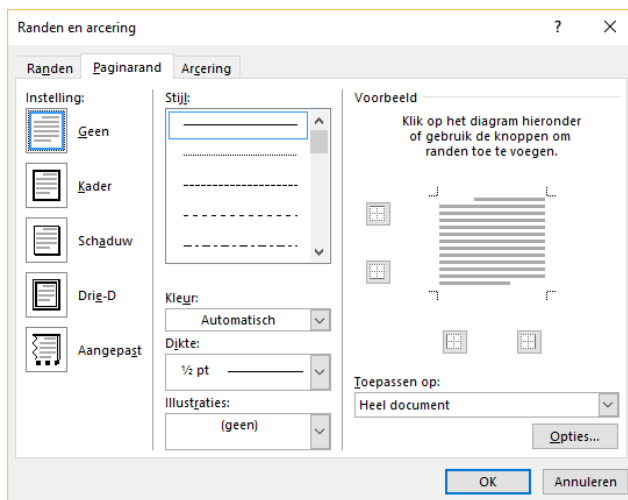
Randen en arcering

?

X

Randen

Paginarand

Arcering

Instelling:

Geen

Kader

Schaduw

Drie-D

Aangepast

Stijl:

Kleur:

Automatisch

Dikte:

½ pt

Illustraties:

(geen)

Voorbeeld

Klik op het diagram hieronder of gebruik de knoppen om randen toe te voegen.

Toepassen op:

Heel document

Opties...

OK

Annuleren